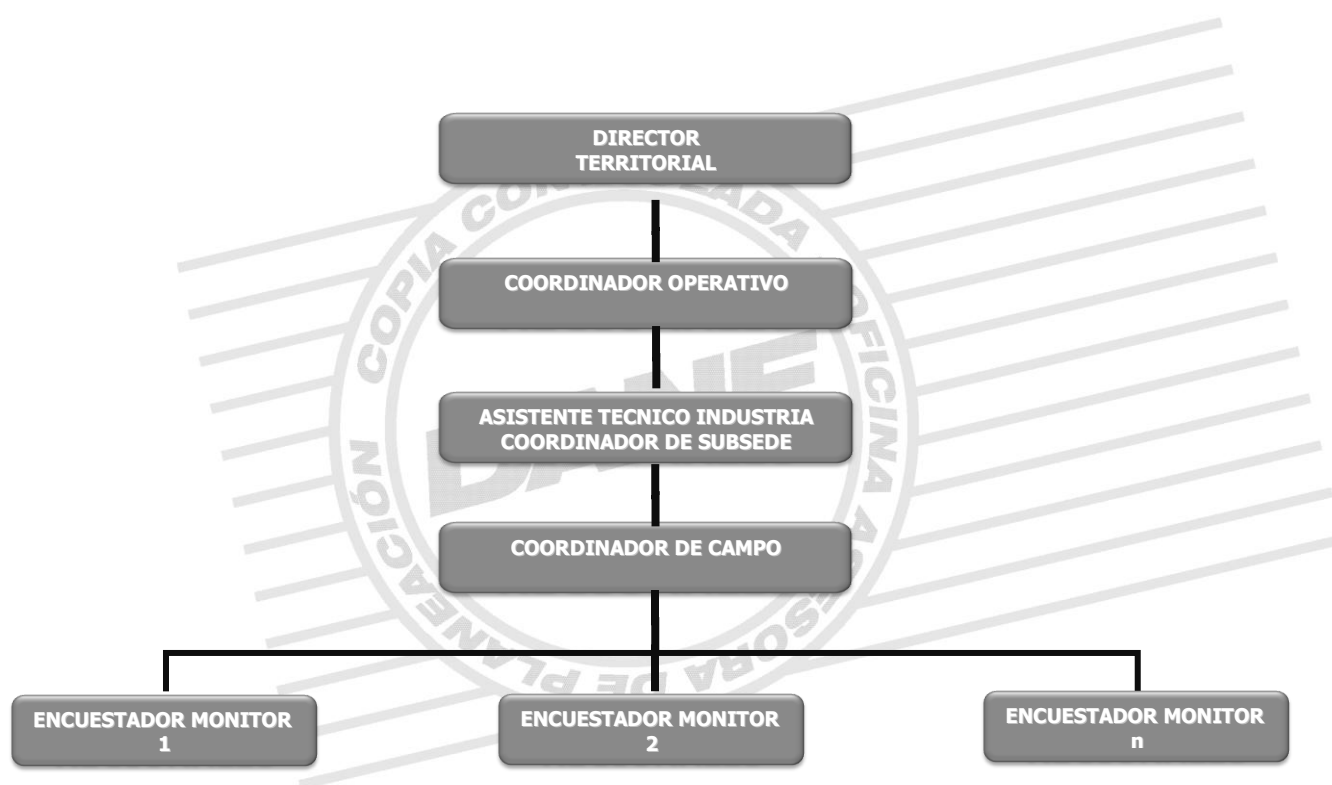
DIRECTOR TERRITORIAL

COORDINADOR OPERATIVO

ASISTENTE TECNICO INDUSTRIA COORDINADOR DE SUBSEDE

COORDINADOR DE CAMPO

ENCUESTADOR MONITOR 1

ENCUESTADOR MONITOR 2

ENCUESTADOR MONITOR n

COPIA CONTROLADA OFICINA ASESORA DE PLANEACIÓN DANE